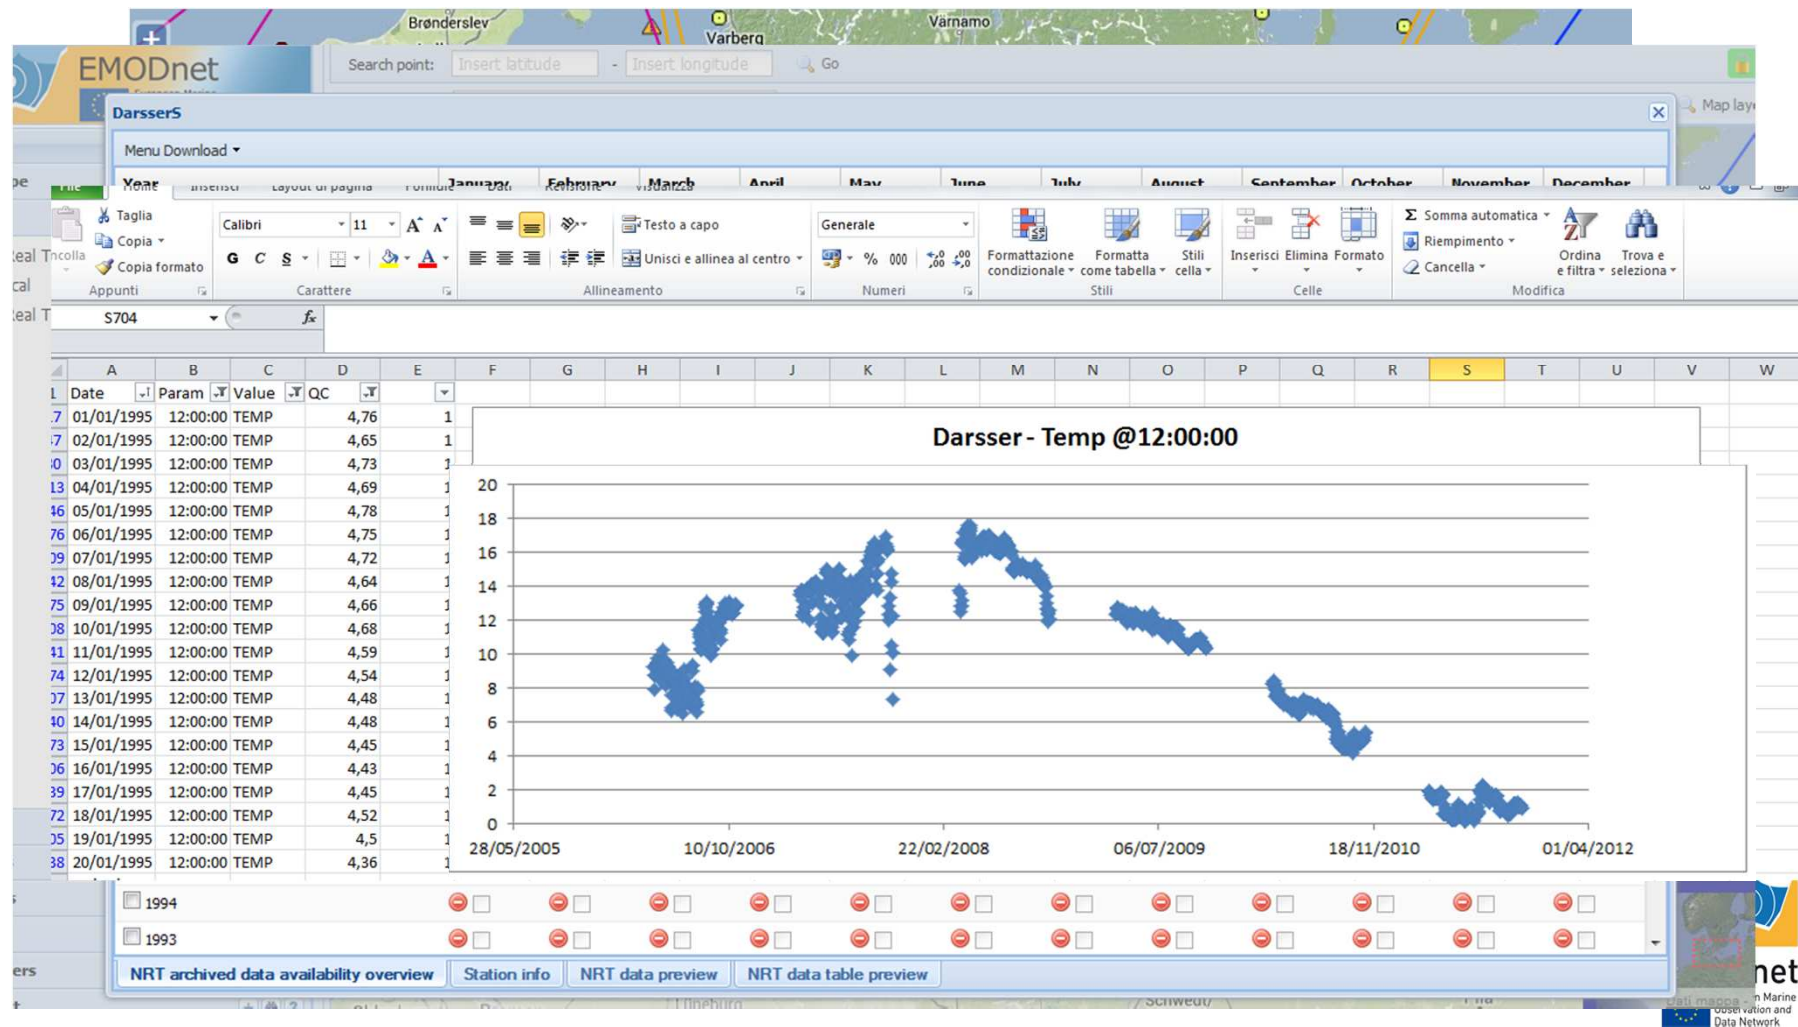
Brønderslev Varberg Värnamo

EMODnet

Search point: Insert latitude - Insert longitude Go

Map lay

DarsserS

Menu Download

Year January February March April May June July August September October November December

File Home Inserisci Layout di pagina Formule Dati Revisione Visualizza

Taglia
Copia
Copia formato
Incolla
Appunti

Calibri 11
G C S
Carattere

Testo a capo
Unisci e allinea al centro
Allineamento

Generale
% 000
Numeri

Formattazione condizionale
Formatta come tabella
Stili cella
Stili

Inserisci Elimina Formato
Celle

Somma automatica
Riempimento
Cancella
Ordina e filtra
Trova e seleziona
Modifica

S704 fx

| | A | B | C | D | E |
|---|---|---|---|---|---|
| 1 | Date | Param | Value | QC | |
| 7 | 01/01/1995 | 12:00:00 | TEMP | 4,76 | 1 |
| 7 | 02/01/1995 | 12:00:00 | TEMP | 4,65 | 1 |
| 0 | 03/01/1995 | 12:00:00 | TEMP | 4,73 | 1 |
| 13 | 04/01/1995 | 12:00:00 | TEMP | 4,69 | 1 |
| 46 | 05/01/1995 | 12:00:00 | TEMP | 4,78 | 1 |
| 76 | 06/01/1995 | 12:00:00 | TEMP | 4,75 | 1 |
| 09 | 07/01/1995 | 12:00:00 | TEMP | 4,72 | 1 |
| 42 | 08/01/1995 | 12:00:00 | TEMP | 4,64 | 1 |
| 75 | 09/01/1995 | 12:00:00 | TEMP | 4,66 | 1 |
| 08 | 10/01/1995 | 12:00:00 | TEMP | 4,68 | 1 |
| 41 | 11/01/1995 | 12:00:00 | TEMP | 4,59 | 1 |
| 74 | 12/01/1995 | 12:00:00 | TEMP | 4,54 | 1 |
| 07 | 13/01/1995 | 12:00:00 | TEMP | 4,48 | 1 |
| 40 | 14/01/1995 | 12:00:00 | TEMP | 4,48 | 1 |
| 73 | 15/01/1995 | 12:00:00 | TEMP | 4,45 | 1 |
| 06 | 16/01/1995 | 12:00:00 | TEMP | 4,43 | 1 |
| 39 | 17/01/1995 | 12:00:00 | TEMP | 4,45 | 1 |
| 72 | 18/01/1995 | 12:00:00 | TEMP | 4,52 | 1 |
| 05 | 19/01/1995 | 12:00:00 | TEMP | 4,5 | 1 |
| 38 | 20/01/1995 | 12:00:00 | TEMP | 4,36 | 1 |

F G H I J K L M N O P Q R S T U V W

Darsser - Temp @12:00:00

20 18 16 14 12 10 8 6 4 2 0

28/05/2005 10/10/2006 22/02/2008 06/07/2009 18/11/2010 01/04/2012

1994
1993

NRT archived data availability overview | Station info | NRT data preview | NRT data table preview

Real T
cal
Real T
ers

net
Marine Observation and Data Network